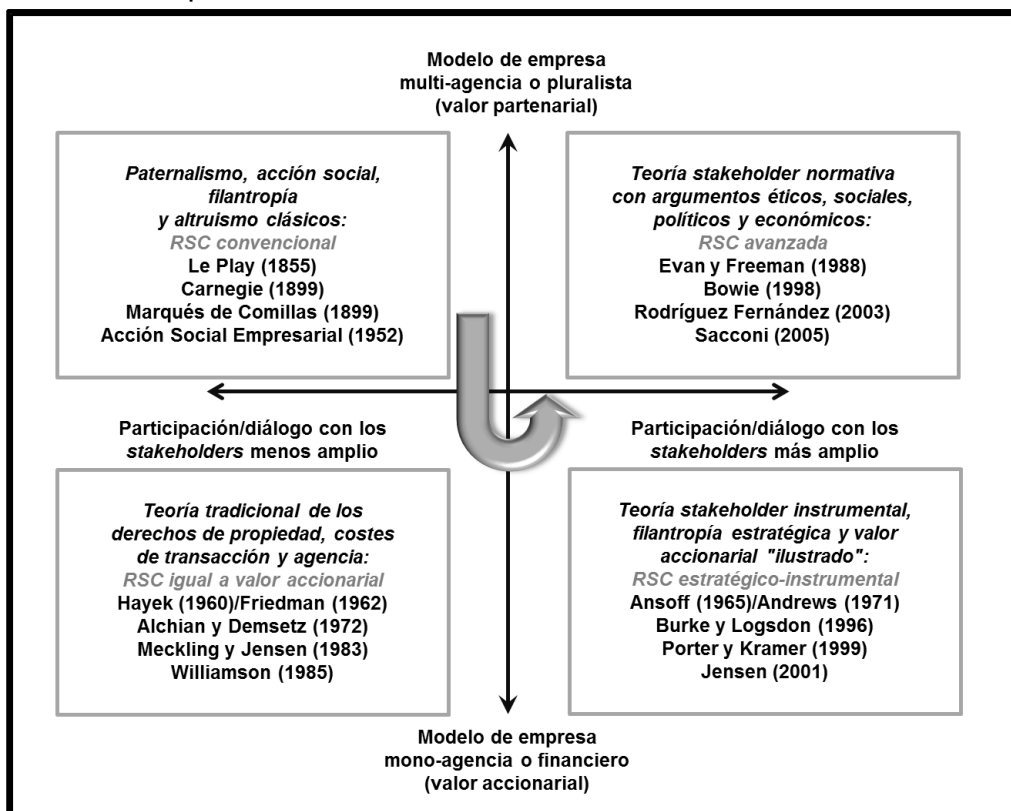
Modelo de empresa multi-agencia o pluralista (valor partenarial)

*Paternalismo, acción social, filantropía y altruismo clásicos:*
*RSC convencional*
Le Play (1855)
Carnegie (1899)
Marqués de Comillas (1899)
Acción Social Empresarial (1952)

*Teoría stakeholder normativa con argumentos éticos, sociales, políticos y económicos:*
*RSC avanzada*
Evan y Freeman (1988)
Bowie (1998)
Rodríguez Fernández (2003)
Sacconi (2005)

Participación/diálogo con los *stakeholders* menos amplio

Participación/diálogo con los *stakeholders* más amplio

*Teoría tradicional de los derechos de propiedad, costes de transacción y agencia:*
*RSC igual a valor accionarial*
Hayek (1960)/Friedman (1962)
Alchian y Demsetz (1972)
Meckling y Jensen (1983)
Williamson (1985)

*Teoría stakeholder instrumental, filantropía estratégica y valor accionarial "ilustrado":*
*RSC estratégico-instrumental*
Ansoff (1965)/Andrews (1971)
Burke y Logsdon (1996)
Porter y Kramer (1999)
Jensen (2001)

Modelo de empresa mono-agencia o financiero (valor accionarial)